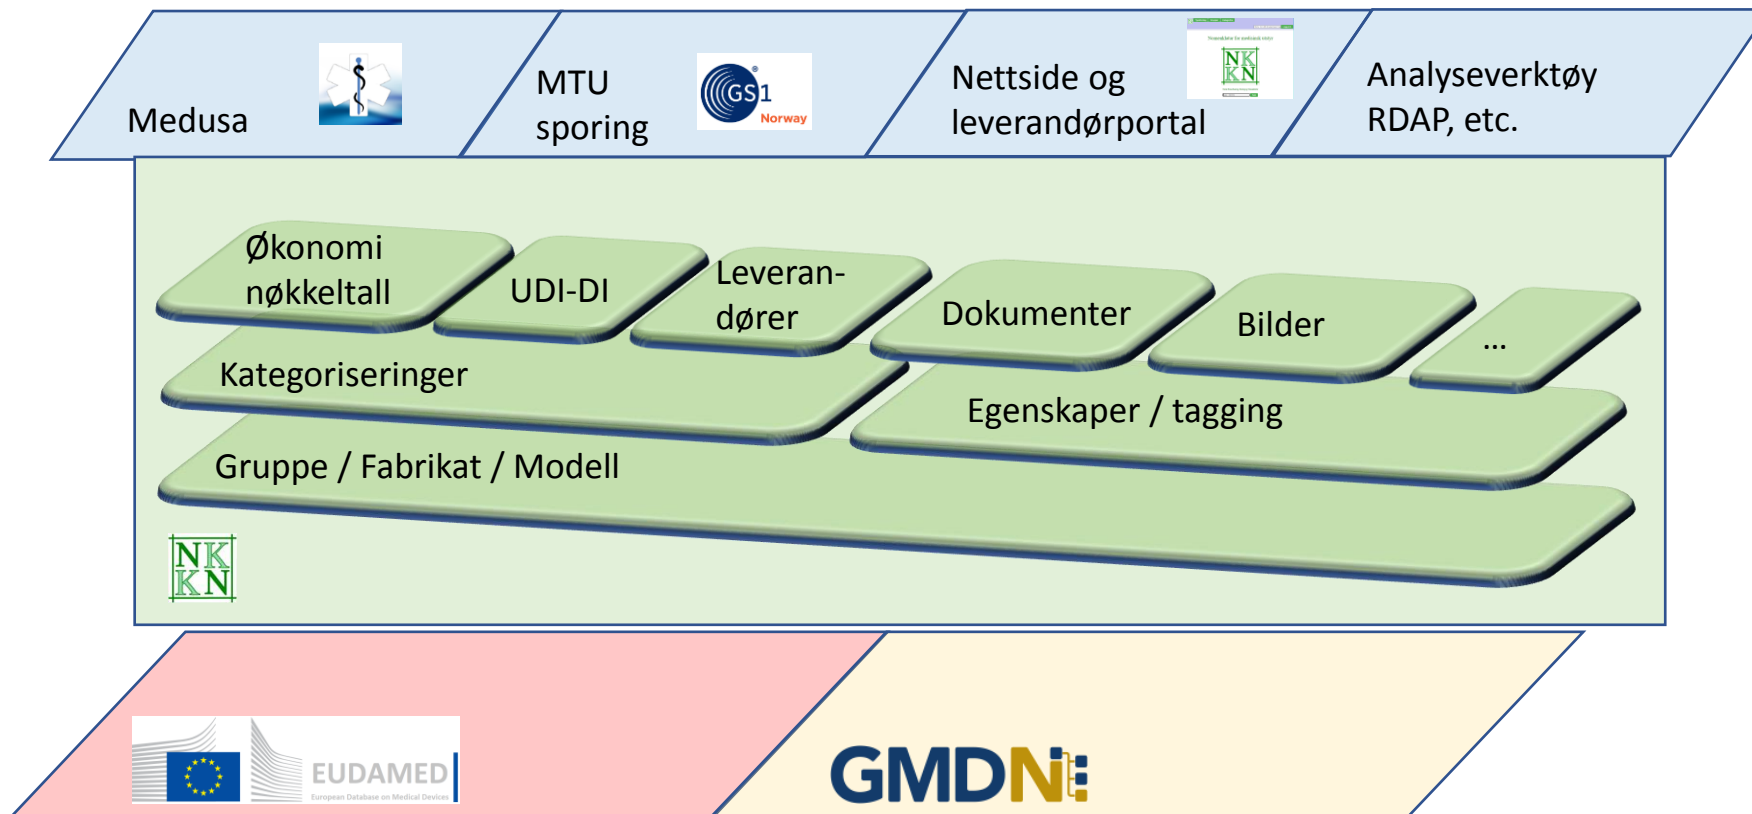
Medusa

MTU sporing

GS1 Norway

Nettside og leverandørportal

NK KN

Analyseverktøy RDAP, etc.

Økonomi nøkkeltall

UDI-DI

Leverandører

Dokumenter

Bilder

...

Kategoriseringer

Egenskaper / tagging

Gruppe / Fabrikat / Modell

NK KN

EUDAMED
European Database on Medical Devices

GMDN